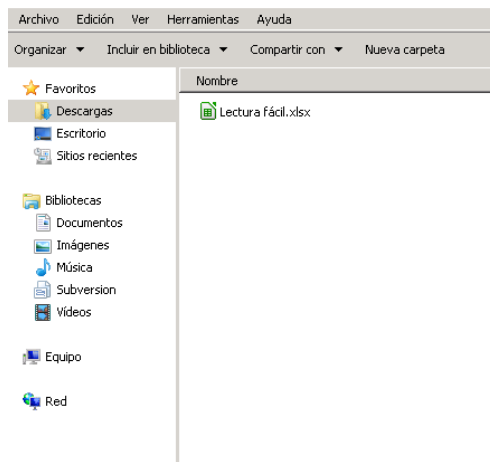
Archivo Edición Ver Herramientas Ayuda

Organizar ▼ Incluir en biblioteca ▼ Compartir con ▼ Nueva carpeta

Favoritos
Descargas
Escritorio
Sitios recientes

Bibliotecas
Documentos
Imágenes
Música
Subversion
Vídeos

Equipo

Red

Nombre

Lectura fácil.xlsx